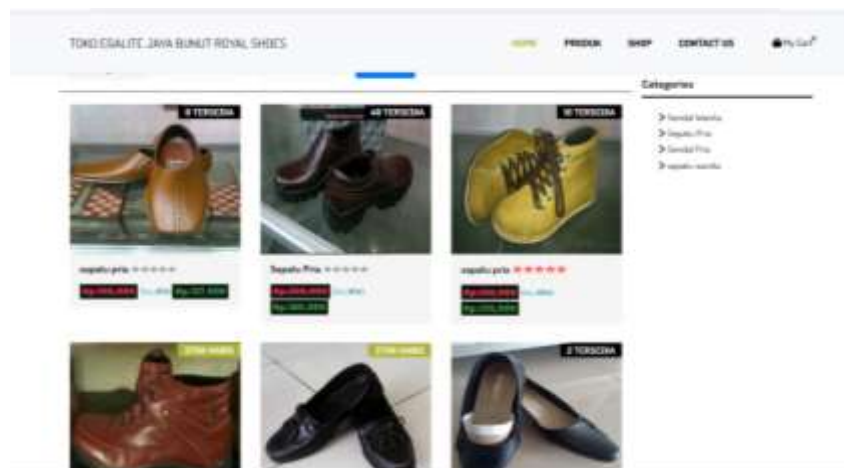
TOKO EGALITE JAYA BUNUT ROYAL SHOES

HOME PRODUK SHOP CONTACT US My Cart

Categories

Sendal Wanita
Sepatu Pria
Sendal Pria
sepatu wanita

8 TERSEDIA

sepatu pria

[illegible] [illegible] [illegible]

40 TERSEDIA

Sepatu Pria

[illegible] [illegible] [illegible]

10 TERSEDIA

sepatu pria

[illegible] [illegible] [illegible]

STOK HABIS

STOK HABIS

2 TERSEDIA